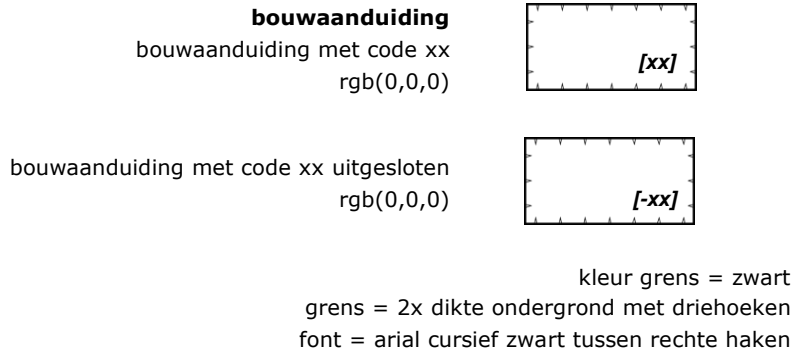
**bouwaanduiding**
bouwaanduiding met code xx
rgb(0,0,0)

*[xx]*

bouwaanduiding met code xx uitgesloten
rgb(0,0,0)

*[-xx]*

kleur grens = zwart
grens = 2x dikte ondergrond met driehoeken
font = arial cursief zwart tussen rechte haken